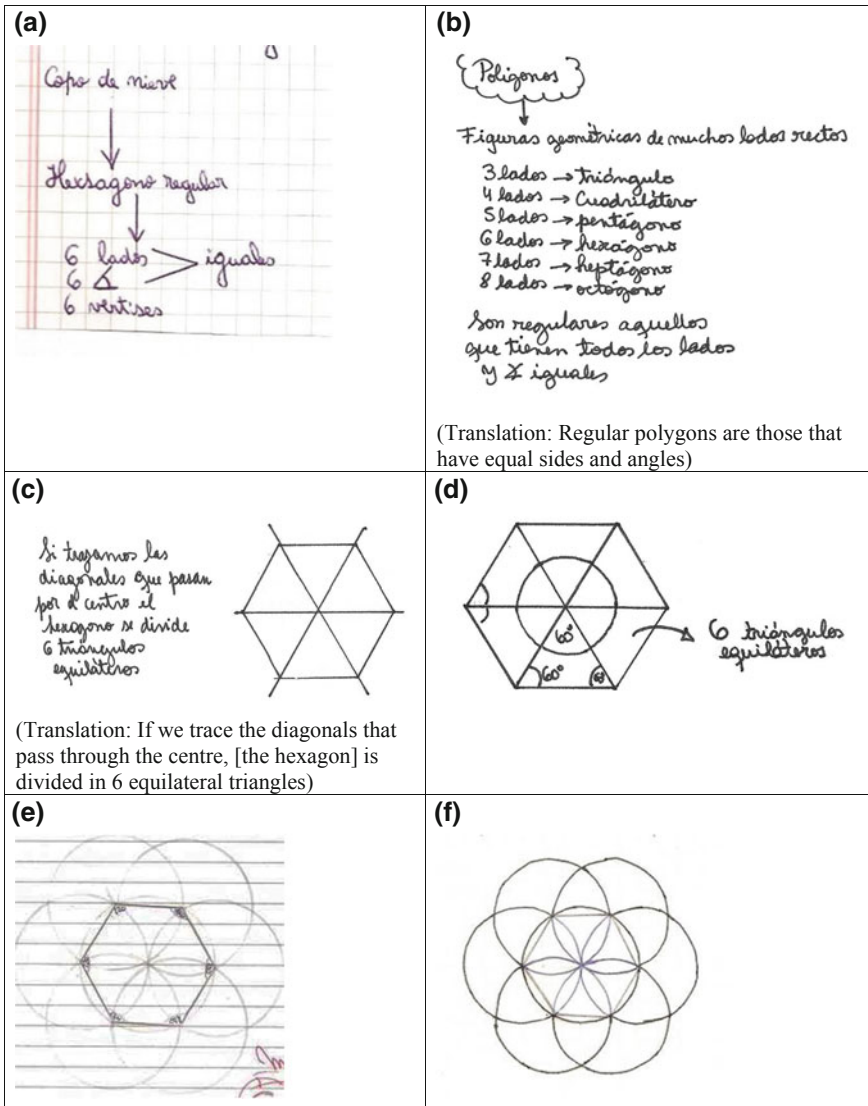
(a)

Copo de nieve

Hexagono regular

6 lados
6 $\Delta$ > iguales
6 vertises

(b)

Poligonos

Figuras geométricas de muchos lados rectos

3 lados → triángulo
4 lados → Cuadrilátero
5 lados → pentágono
6 lados → hexágono
7 lados → heptágono
8 lados → octógono

Son regulares aquellos que tienen todos los lados y $\measuredangle$ iguales

(Translation: Regular polygons are those that have equal sides and angles)

(c)

Si trazamos las diagonales que pasan por el centro el hexagono se divide 6 triangulos equiláteros

(Translation: If we trace the diagonals that pass through the centre, [the hexagon] is divided in 6 equilateral triangles)

(d)

60°
60°
60

6 triángulos equiláteros

(e)

(f)